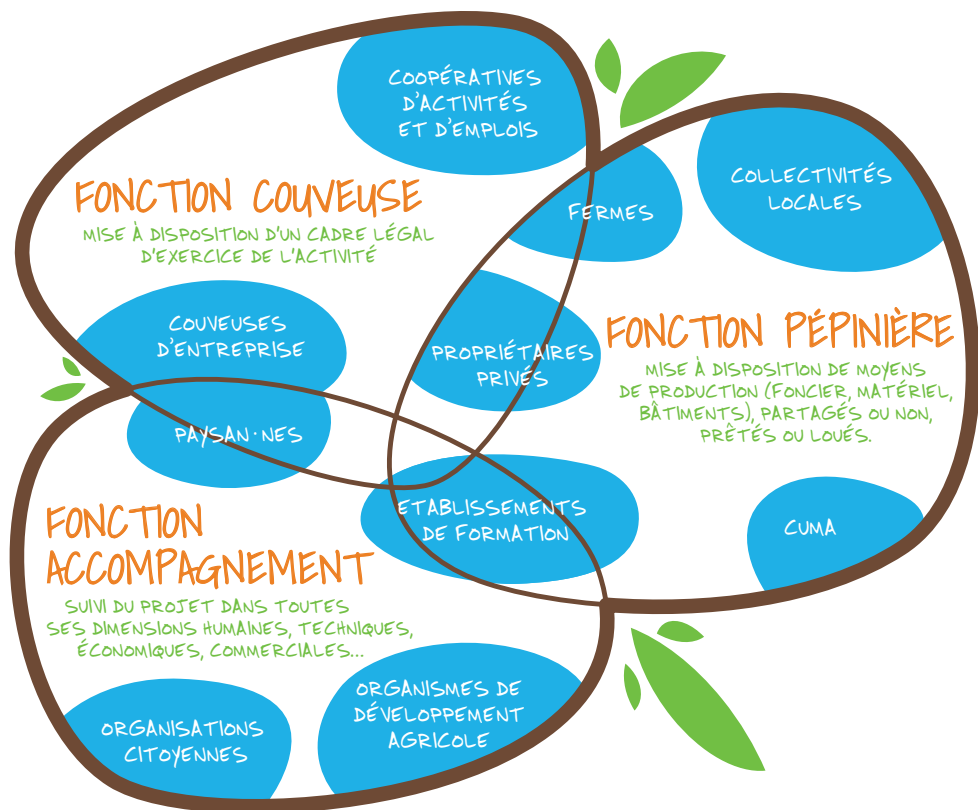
COOPÉRATIVES D'ACTIVITÉS ET D'EMPLOIS

FONCTION COUVEUSE

MISE À DISPOSITION D'UN CADRE LÉGAL D'EXERCICE DE L'ACTIVITÉ

FERMES

COLLECTIVITÉS LOCALES

COUVEUSES D'ENTREPRISE

PROPRIÉTAIRES PRIVÉS

FONCTION PÉPINIÈRE

MISE À DISPOSITION DE MOYENS DE PRODUCTION (FONCIER, MATÉRIEL, BÂTIMENTS), PARTAGÉS OU NON, PRÊTÉS OU LOUÉS.

PAYSAN·NES

ETABLISSEMENTS DE FORMATION

FONCTION ACCOMPAGNEMENT

SUIVI DU PROJET DANS TOUTES SES DIMENSIONS HUMAINES, TECHNIQUES, ÉCONOMIQUES, COMMERCIALES...

CUMA

ORGANISATIONS CITOYENNES

ORGANISMES DE DÉVELOPPEMENT AGRICOLE